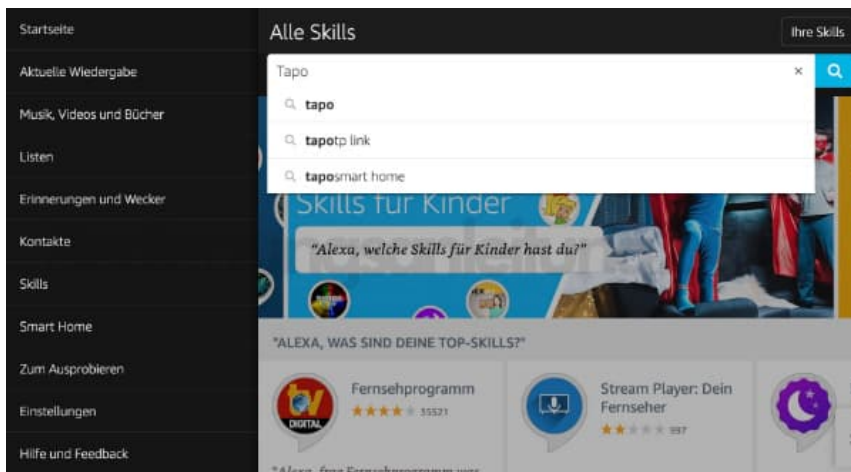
Startseite
Aktuelle Wiedergabe
Musik, Videos und Bücher
Listen
Erinnerungen und Wecker
Kontakte
Skills
Smart Home
Zum Ausprobieren
Einstellungen
Hilfe und Feedback

Alle Skills

Ihre Skills

Tapo

×

tapo
tapotp link
taposmart home

Skills für Kinder

"Alexa, welche Skills für Kinder hast du?"

"ALEXA, WAS SIND DEINE TOP-SKILLS?"

tv DIGITAL

Fernsehprogramm
35521

Stream Player: Dein Fernseher
997

"Alexa, frag Fernsehprogramm was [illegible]